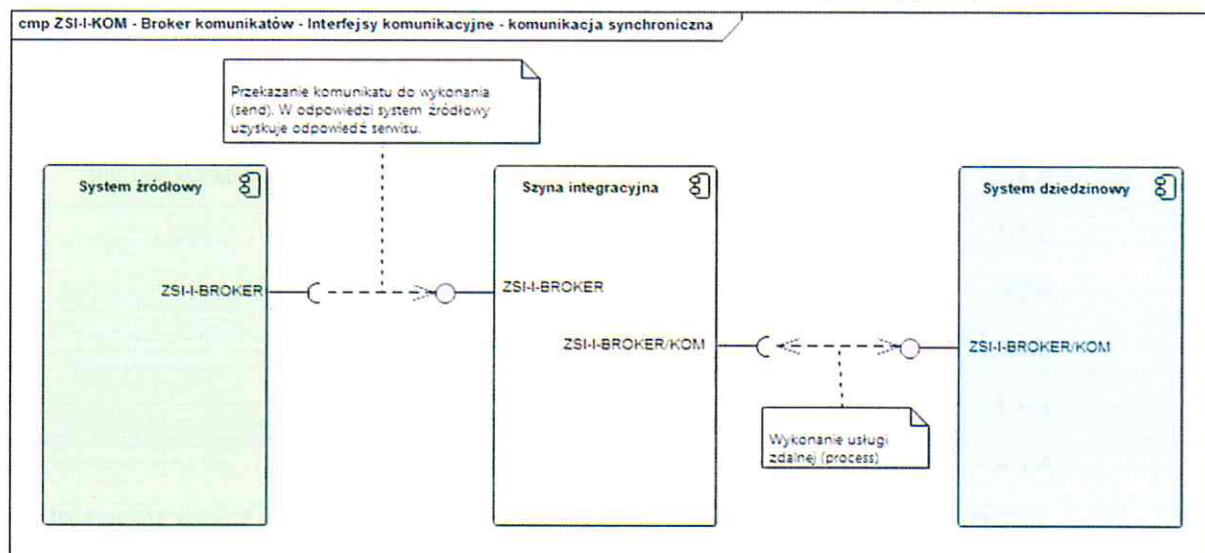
cmp ZSI-I-KOM - Broker komunikatów - Interfejsy komunikacyjne - komunikacja synchroniczna

Przekazanie komunikatu do wykonania (send). W odpowiedzi system źródłowy uzyskuje odpowiedź serwisu.

System źródłowy

ZSI-I-BROKER

Szyna integracyjna

ZSI-I-BROKER

ZSI-I-BROKER/KOM

System dziedzinowy

ZSI-I-BROKER/KOM

Wykonanie usługi zdalnej (process)